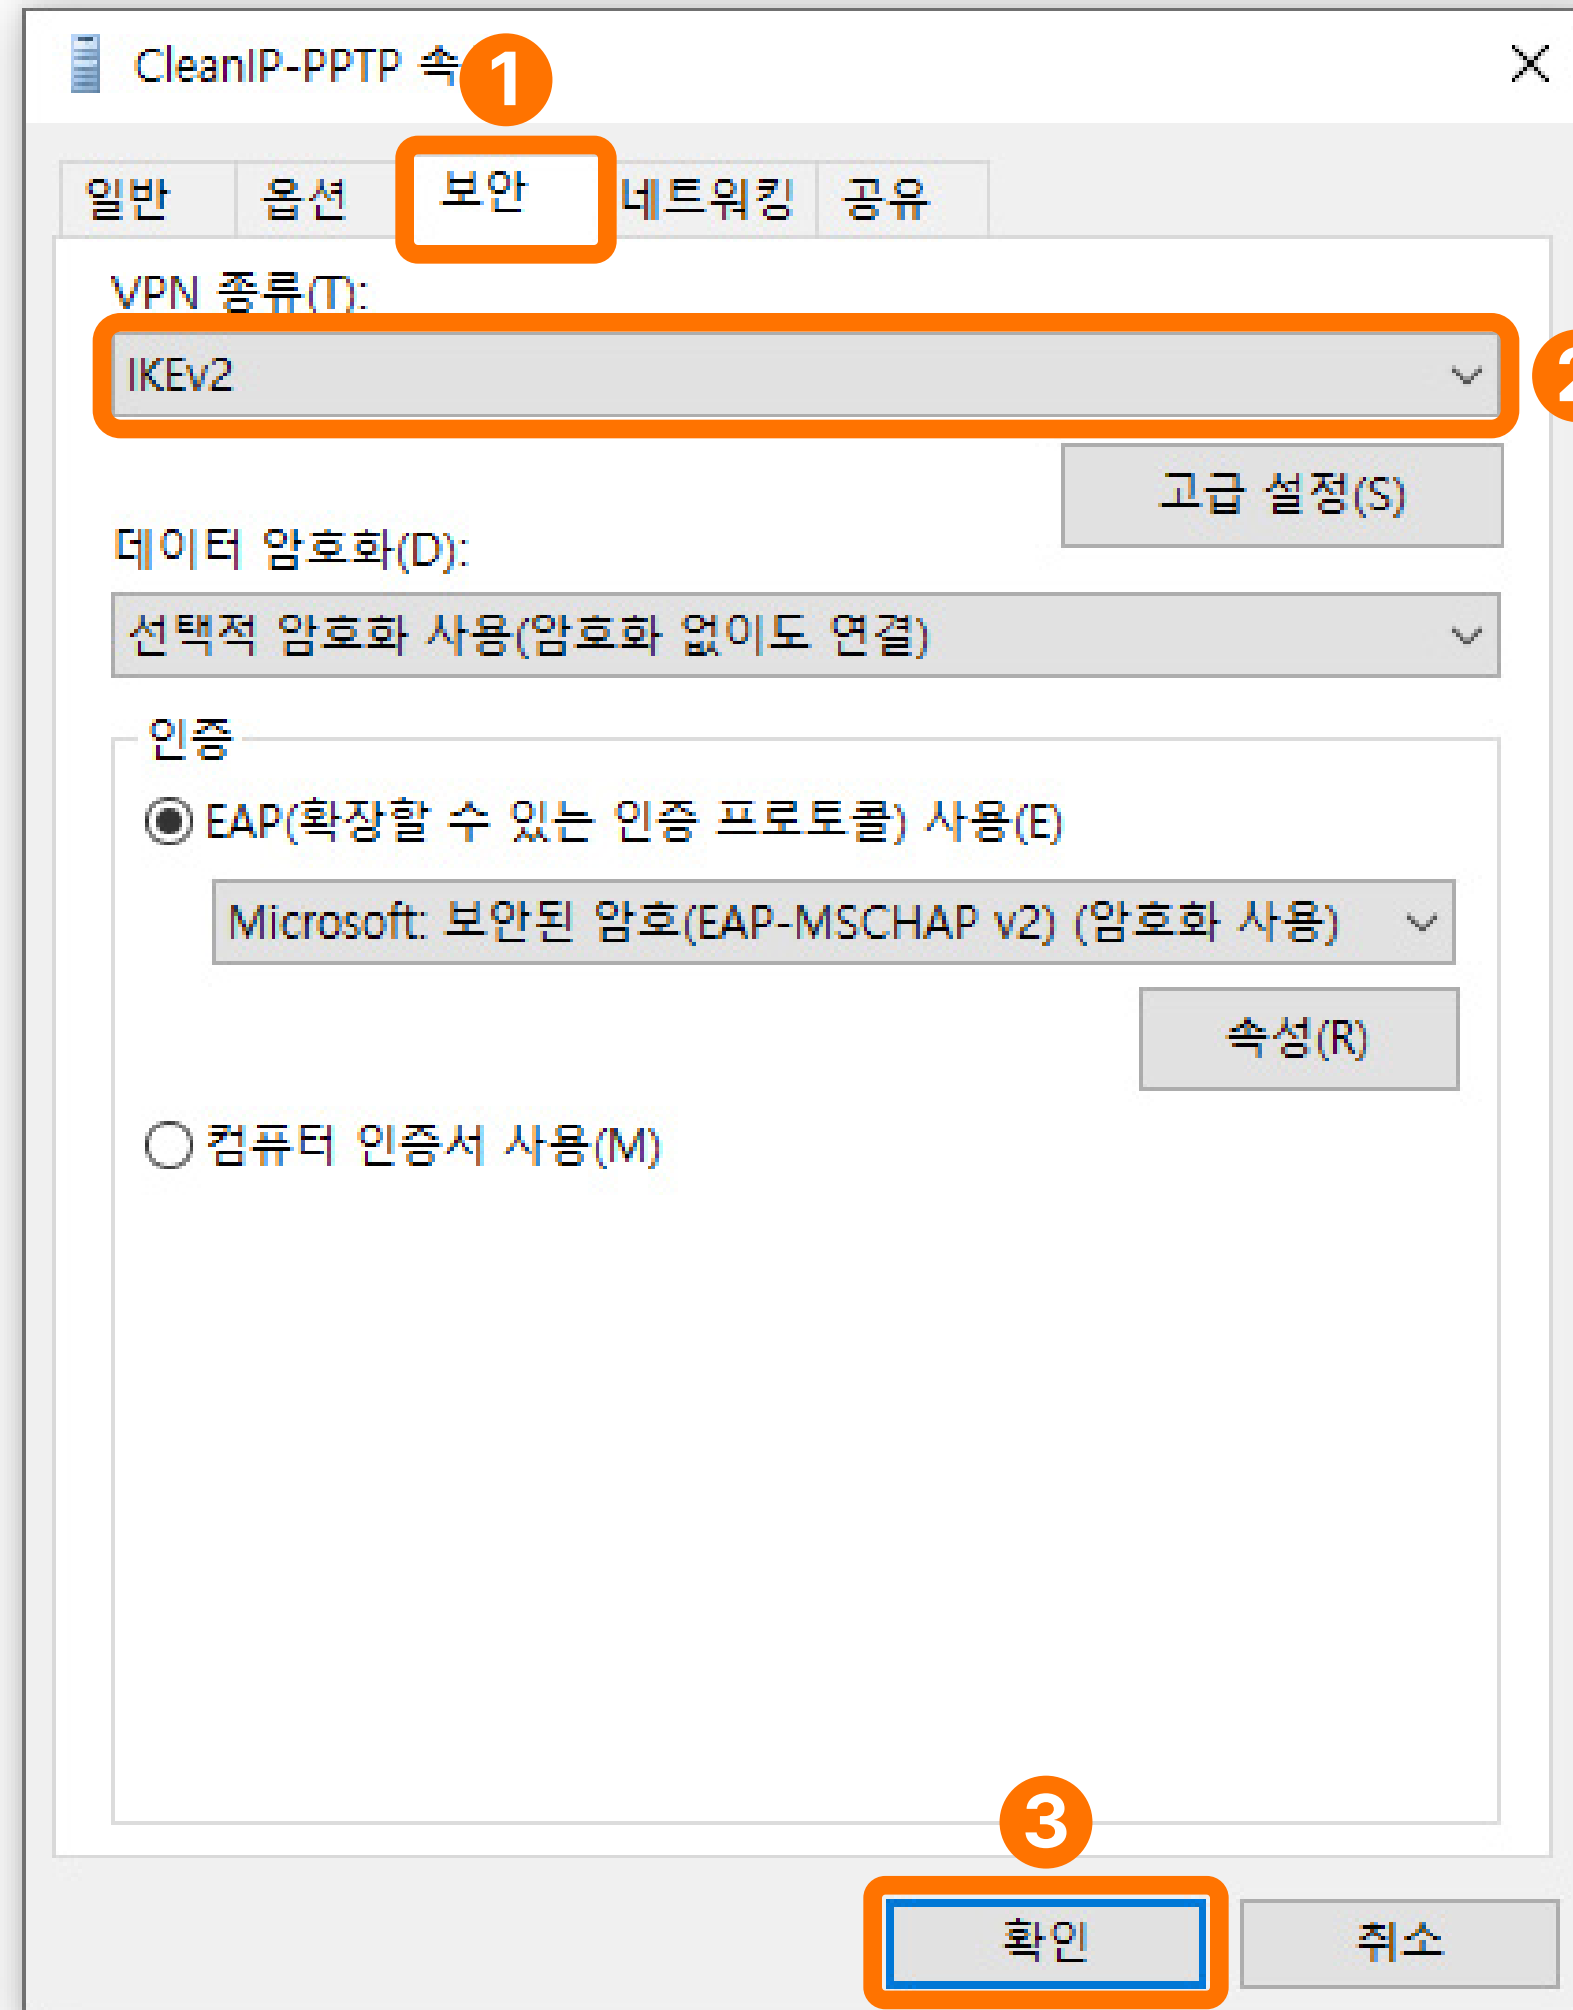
CleanIP-PPTP 속

1

일반 옵션 보안 네트워킹 공유

VPN 종류(T):

IKEv2

고급 설정(S)

데이터 암호화(D):

선택적 암호화 사용(암호화 없이도 연결)

인증

EAP(확장할 수 있는 인증 프로토콜) 사용(E)

Microsoft: 보안된 암호(EAP-MSCHAP v2) (암호화 사용)

속성(R)

컴퓨터 인증서 사용(M)

3

확인

취소